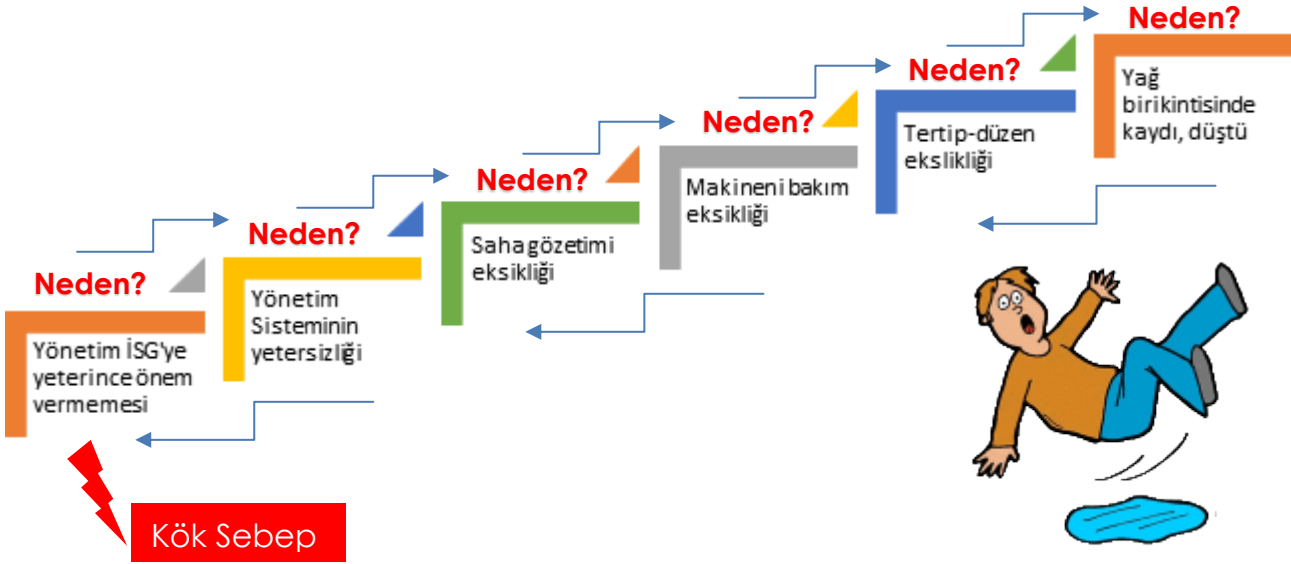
Neden?
Yağ birikintisinde kaydı, düştü

Neden?
Tertip-düzen ekslikliği

Neden?
Makineni bakım eksikliği

Neden?
Saha gözetimi eksikliği

Neden?
Yönetim Sisteminin yetersizliği

Neden?
Yönetim İSG'ye yeterince önem vermemesi

Kök Sebep